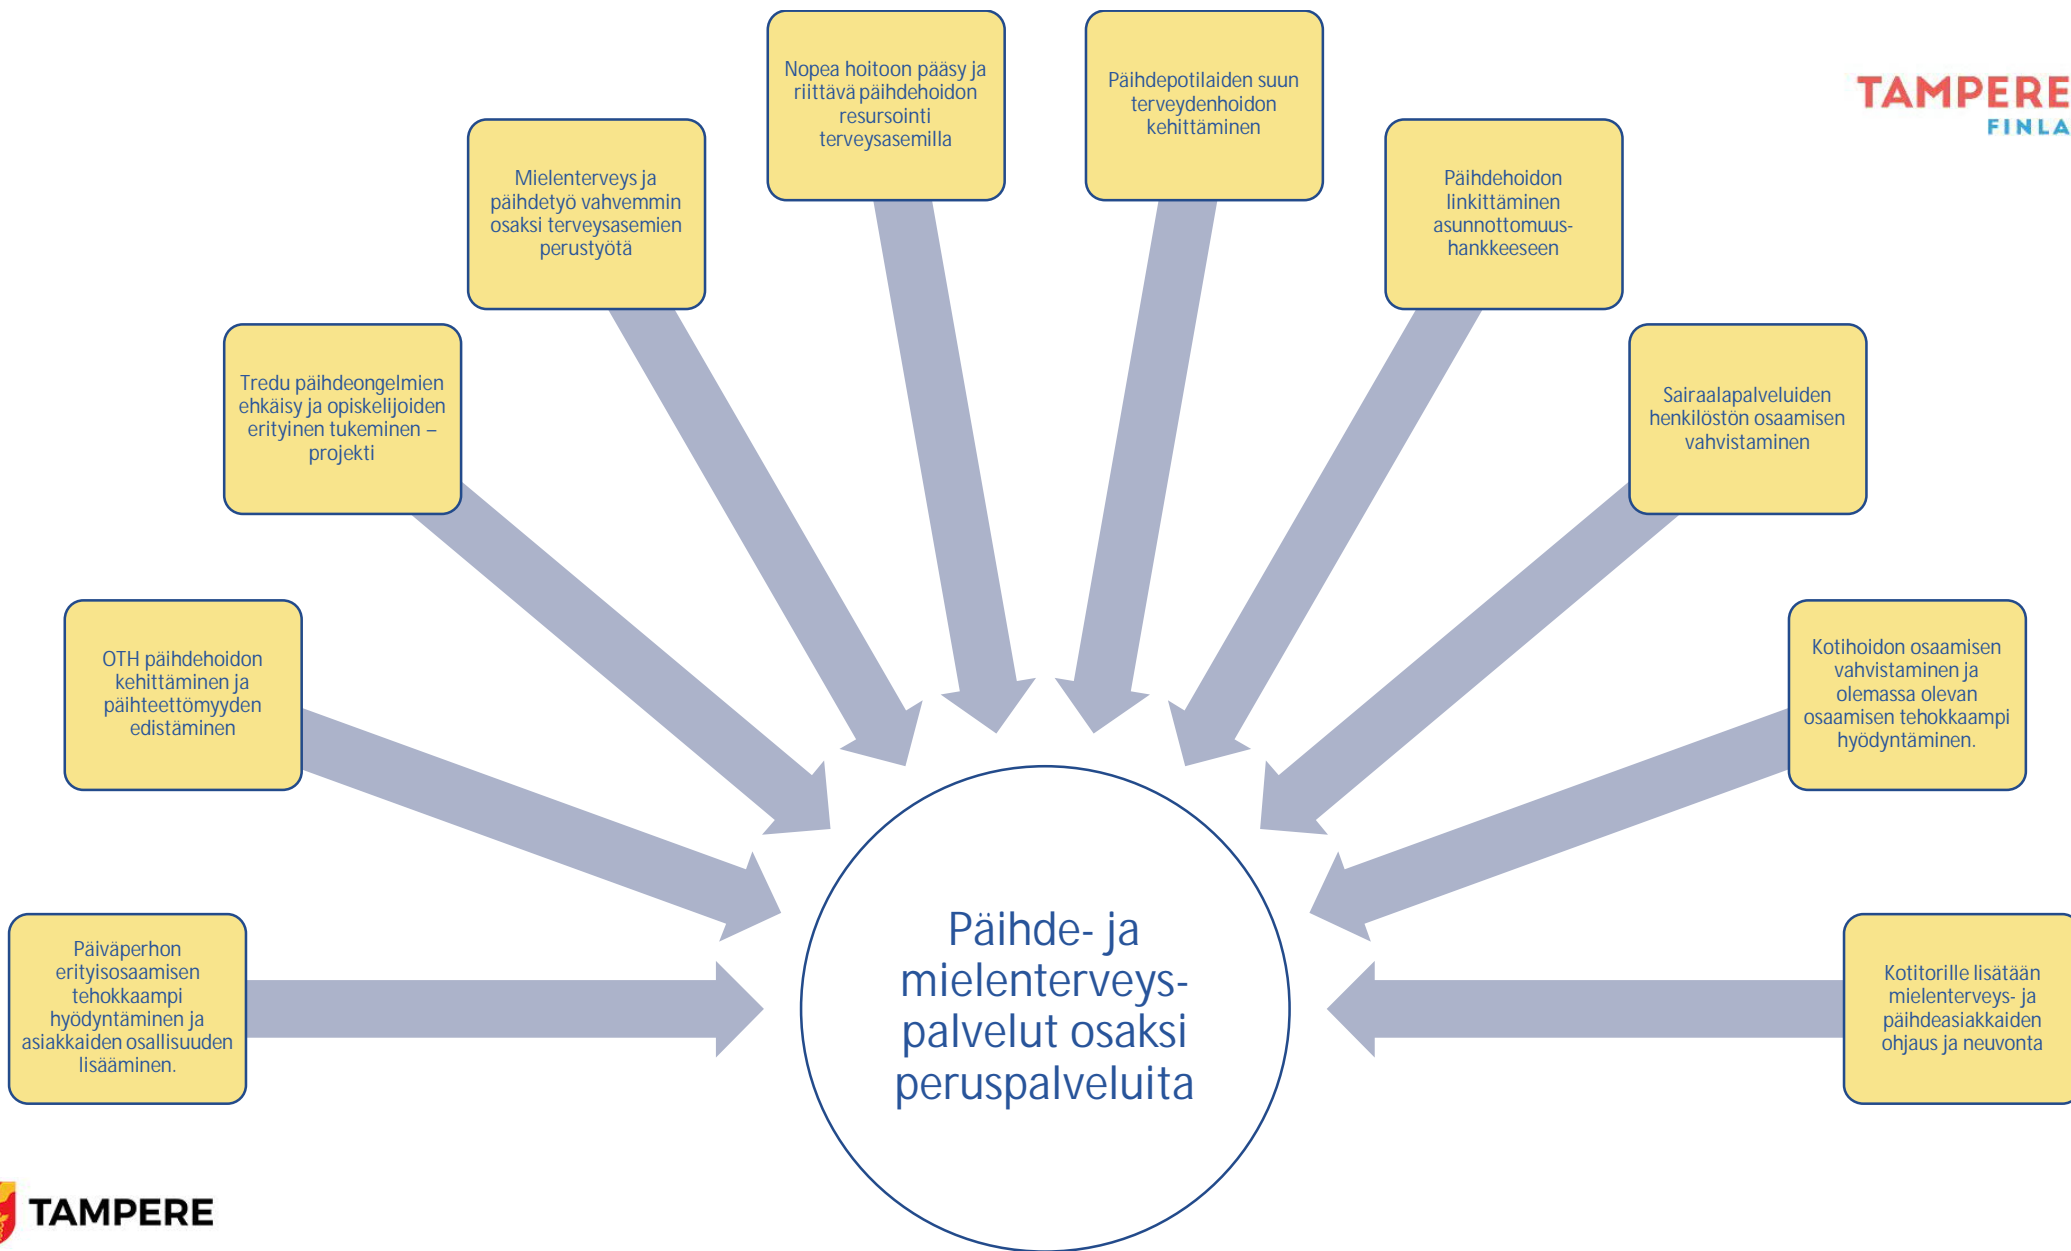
TAMPERE
FINLA

Nopea hoitoon pääsy ja riittävä päihdehoidon resursointi terveysasemilla

Päihdepotilaiden suun terveydenhoidon kehittäminen

Mielenterveys ja päihdetyö vahvemmin osaksi terveysasemien perustyötä

Päihdehoidon linkittäminen asunnottomuus-hankkeeseen

Tredu päihdeongelmien ehkäisy ja opiskelijoiden erityinen tukeminen – projekti

Sairaalapalveluiden henkilöstön osaamisen vahvistaminen

OTH päihdehoidon kehittäminen ja päihteettömyyden edistäminen

Kotihoidon osaamisen vahvistaminen ja olemassa olevan osaamisen tehokkaampi hyödyntäminen.

Päiväperhon erityisosaamisen tehokkaampi hyödyntäminen ja asiakkaiden osallisuuden lisääminen.

Päihde- ja mielenterveys-palvelut osaksi peruspalveluita

Kotitorille lisätään mielenterveys- ja päihdeasiakkaiden ohjaus ja neuvonta

TAMPERE